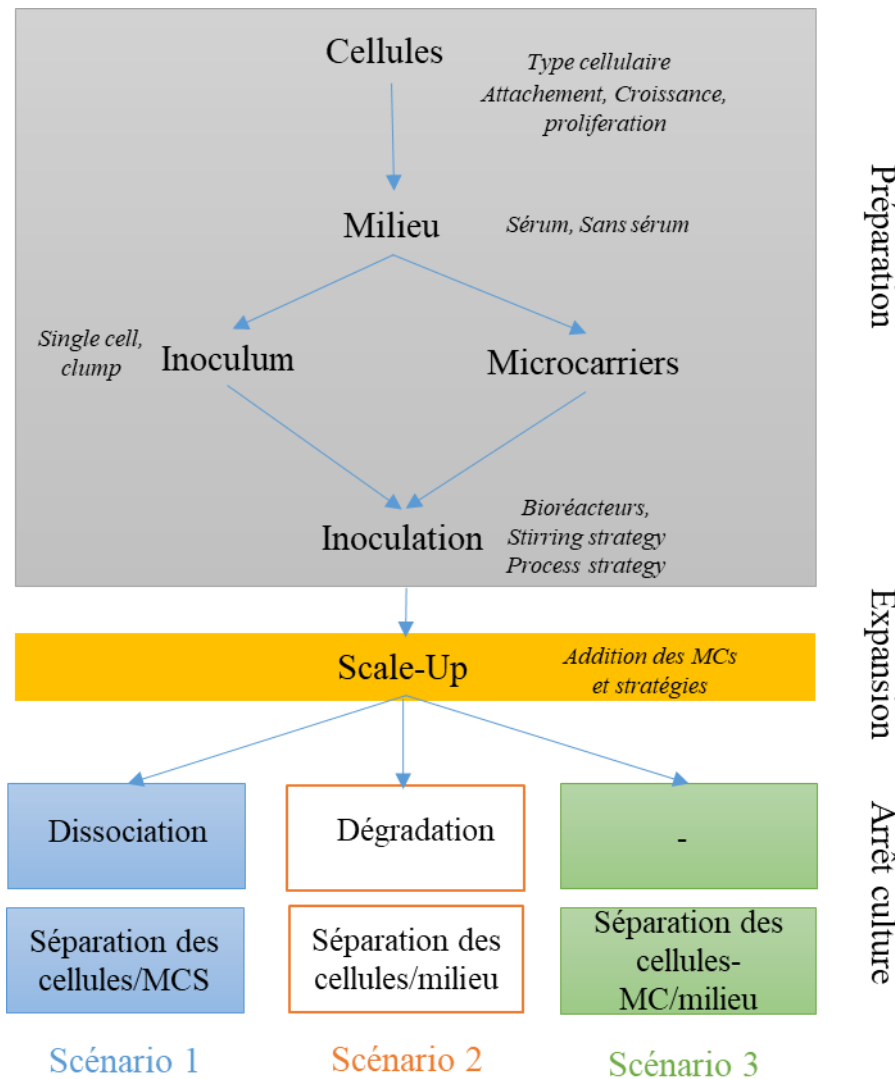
Cellules

Type cellulaire
Attachement, Croissance, proliferation

Milieu

Sérum, Sans sérum

Single cell, clump

Inoculum

Microcarriers

Inoculation

Bioréacteurs, Stirring strategy
Process strategy

Préparation

Scale-Up

Addition des MCs et stratégies

Expansion

Dissociation

Dégradation

-

Arrêt culture

Séparation des cellules/MCS

Séparation des cellules/milieu

Séparation des cellules-MC/milieu

Scénario 1

Scénario 2

Scénario 3